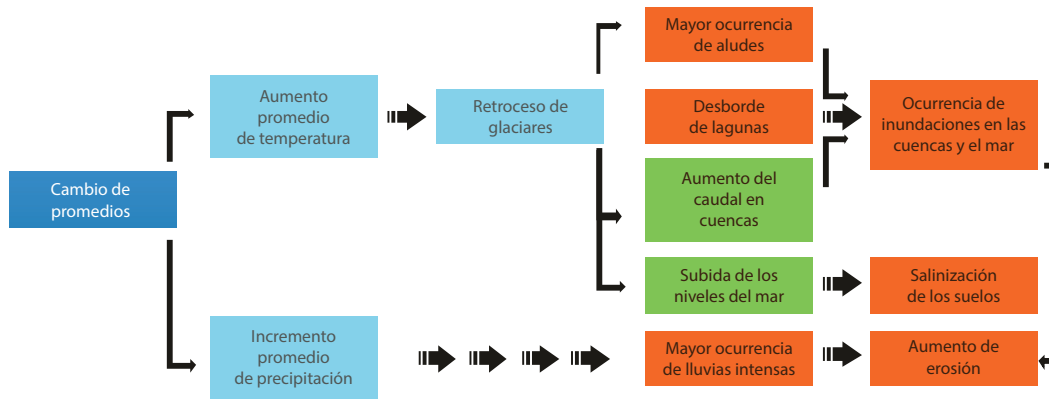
Cambio de promedios

Aumento promedio de temperatura

Retroceso de glaciares

Mayor ocurrencia de aludes

Desborde de lagunas

Ocurrencia de inundaciones en las cuencas y el mar

Aumento del caudal en cuencas

Subida de los niveles del mar

Salinización de los suelos

Incremento promedio de precipitación

Mayor ocurrencia de lluvias intensas

Aumento de erosión